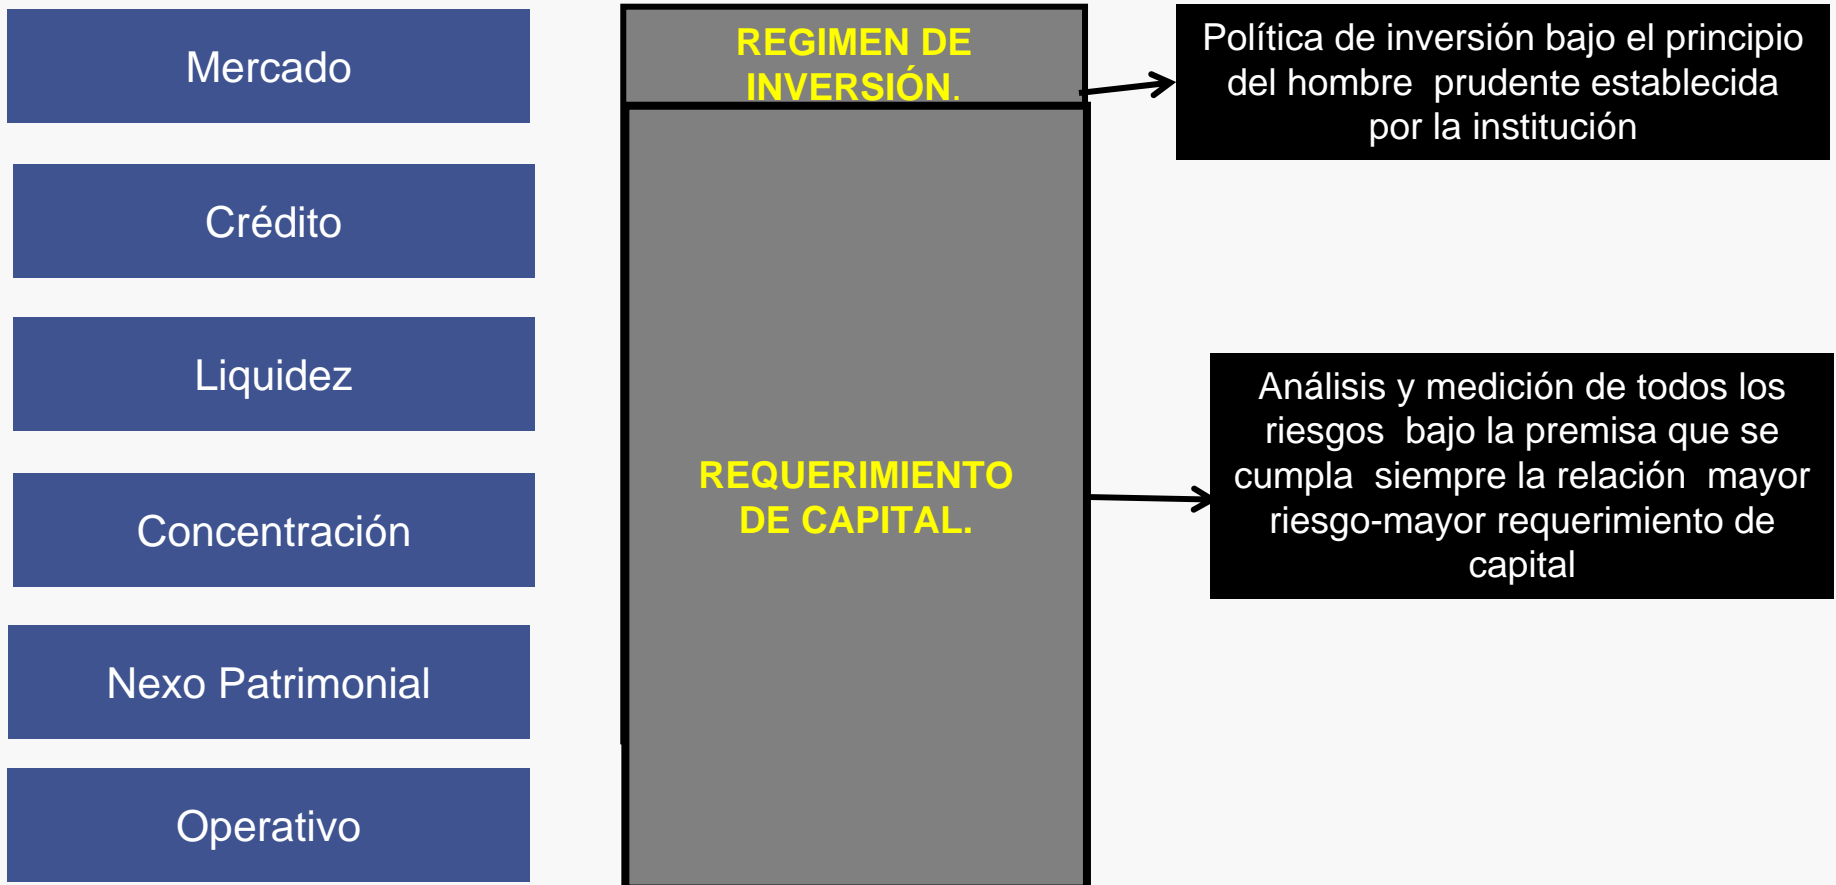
Mercado

Crédito

Liquidez

Concentración

Nexo Patrimonial

Operativo

REGIMEN DE INVERSIÓN.

REQUERIMIENTO DE CAPITAL.

Política de inversión bajo el principio del hombre prudente establecida por la institución

Análisis y medición de todos los riesgos bajo la premisa que se cumpla siempre la relación mayor riesgo-mayor requerimiento de capital